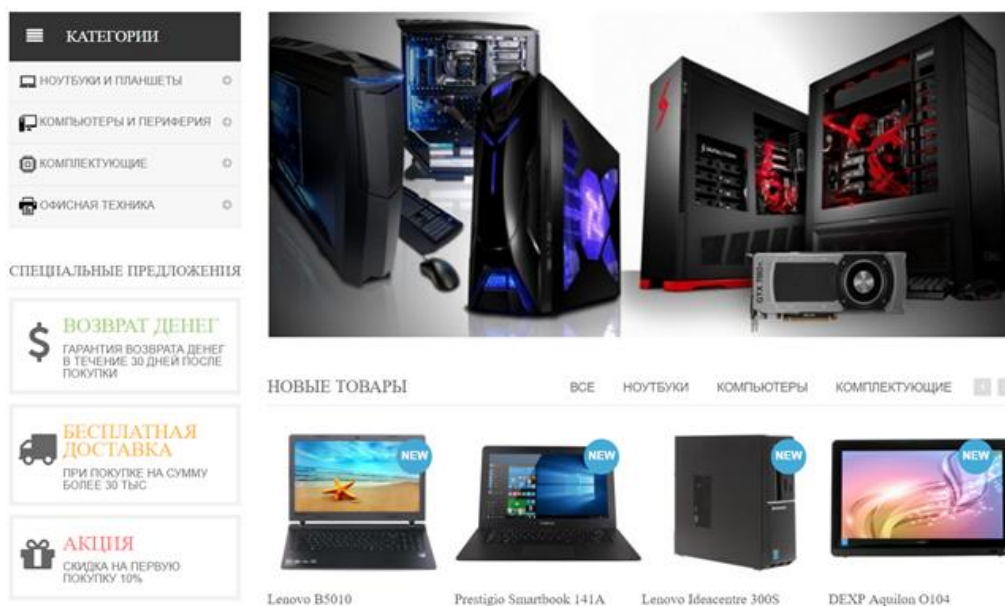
КАТЕГОРИИ

НОУТБУКИ И ПЛАНШЕТЫ

КОМПЬЮТЕРЫ И ПЕРИФЕРИЯ

КОМПЛЕКТУЮЩИЕ

ОФИСНАЯ ТЕХНИКА

СПЕЦИАЛЬНЫЕ ПРЕДЛОЖЕНИЯ

$ ВОЗВРАТ ДЕНЕГ
ГАРАНТИЯ ВОЗВРАТА ДЕНЕГ В ТЕЧЕНИЕ 30 ДНЕЙ ПОСЛЕ ПОКУПКИ

БЕСПЛАТНАЯ ДОСТАВКА
ПРИ ПОКУПКЕ НА СУММУ БОЛЕЕ 30 ТЫС

АКЦИЯ
СКИДКА НА ПЕРВУЮ ПОКУПКУ 10%

НОВЫЕ ТОВАРЫ

ВСЕ НОУТБУКИ КОМПЬЮТЕРЫ КОМПЛЕКТУЮЩИЕ

NEW
Lenovo B5010

NEW
Prestigio Smartbook 141A

NEW
Lenovo Ideacentre 300S

NEW
DEXP Aquilon O104